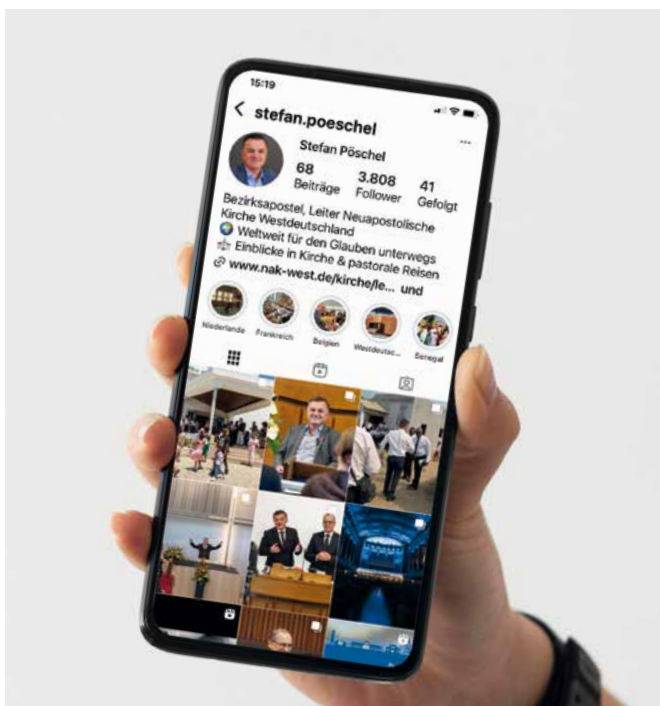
15:19

< stefan.poeschel

Stefan Pöschel

68 Beiträge
3.808 Follower
41 Gefolgt

Bezirksapostel, Leiter Neuapostolische Kirche Westdeutschland
🌍 Weltweit für den Glauben unterwegs
⛪ Einblicke in Kirche & pastorale Reisen
🔗 www.nak-west.de/kirche/le... und

Niederlande
Frankreich
Belgien
Westdeutsc...
Senegal